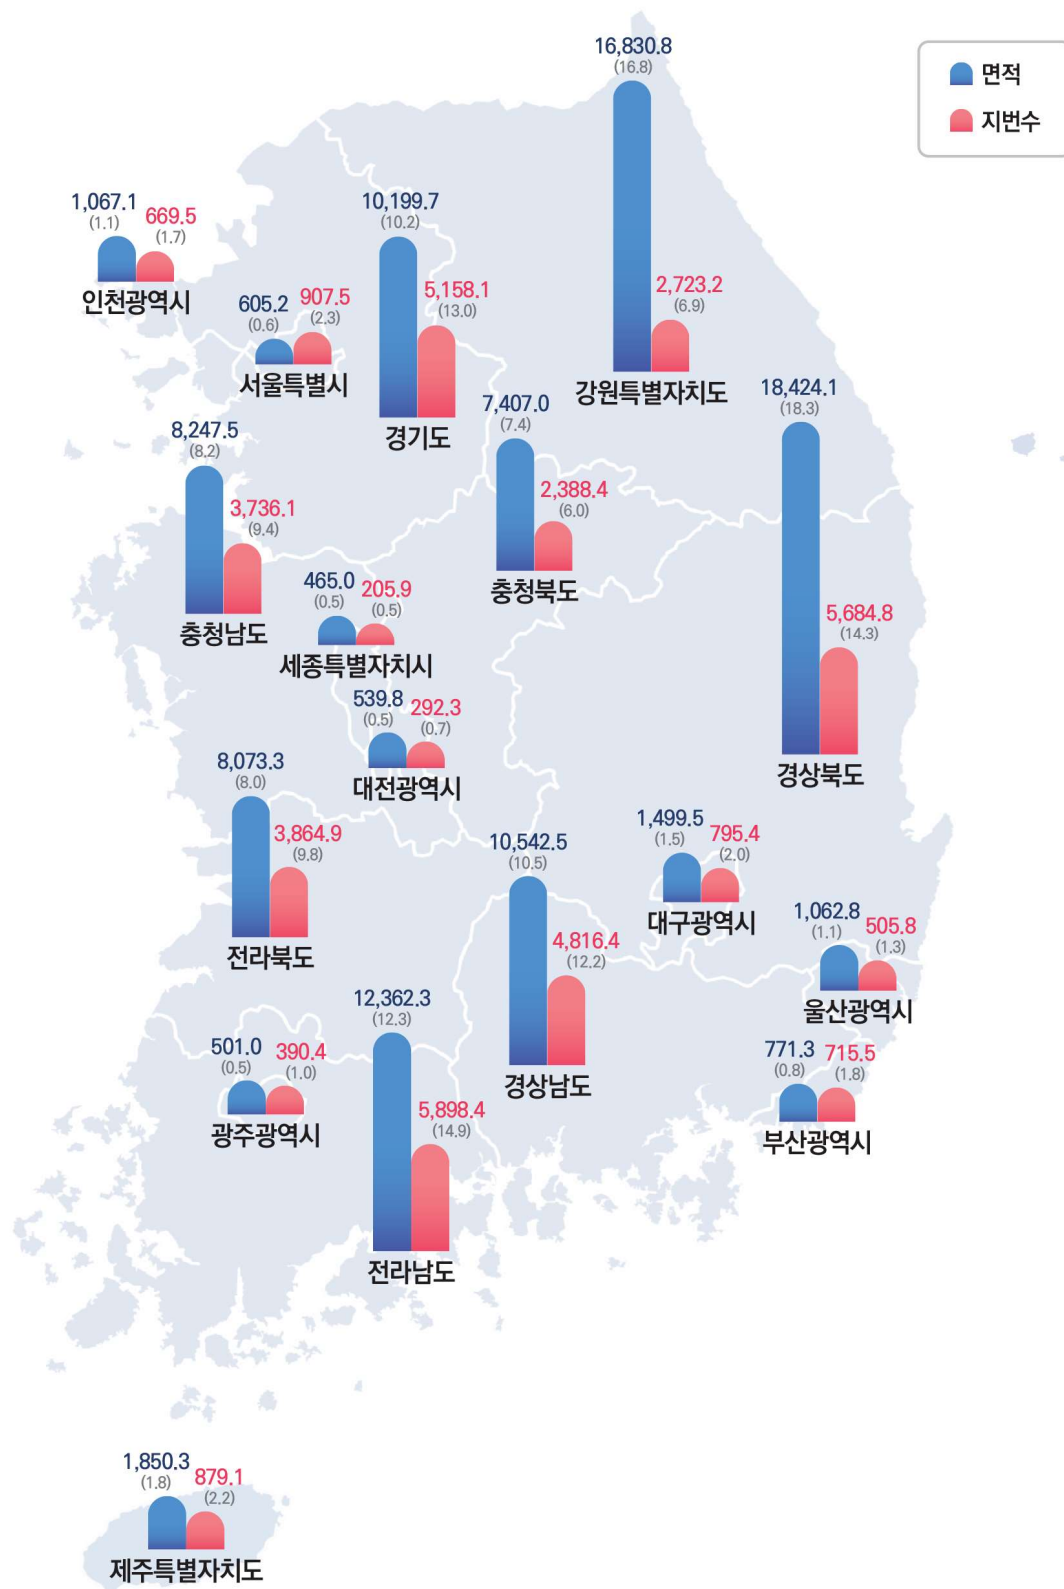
면적
지번수

16,830.8
(16.8)
2,723.2
(6.9)
강원특별자치도

1,067.1
(1.1)
669.5
(1.7)
인천광역시

10,199.7
(10.2)
5,158.1
(13.0)
경기도

605.2
(0.6)
907.5
(2.3)
서울특별시

18,424.1
(18.3)
5,684.8
(14.3)
경상북도

8,247.5
(8.2)
3,736.1
(9.4)
충청남도

7,407.0
(7.4)
2,388.4
(6.0)
충청북도

465.0
(0.5)
205.9
(0.5)
세종특별자치시

539.8
(0.5)
292.3
(0.7)
대전광역시

8,073.3
(8.0)
3,864.9
(9.8)
전라북도

1,499.5
(1.5)
795.4
(2.0)
대구광역시

10,542.5
(10.5)
4,816.4
(12.2)
경상남도

1,062.8
(1.1)
505.8
(1.3)
울산광역시

12,362.3
(12.3)
5,898.4
(14.9)
전라남도

501.0
(0.5)
390.4
(1.0)
광주광역시

771.3
(0.8)
715.5
(1.8)
부산광역시

1,850.3
(1.8)
879.1
(2.2)
제주특별자치도